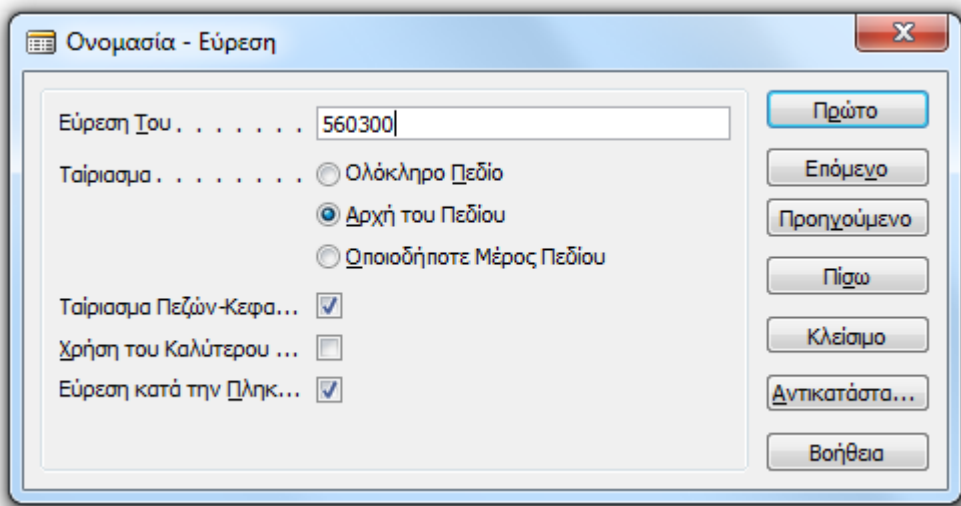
Ονομασία - Εύρεση

X

Εύρεση Του . . . . . . . 560300

Ταίριασμα . . . . . . . . Ολόκληρο Πεδίο

Αρχή του Πεδίου

Οποιοδήποτε Μέρος Πεδίου

Ταίριασμα Πεζών-Κεφα...

Χρήση του Καλύτερου ...

Εύρεση κατά την Πληκ...

Πρώτο

Επόμενο

Προηγούμενο

Πίσω

Κλείσιμο

Αντικατάστα...

Βοήθεια